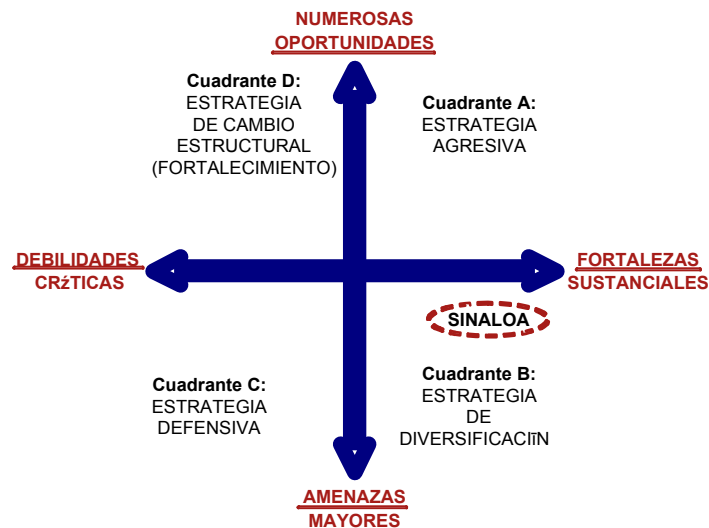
NUMEROSAS OPORTUNIDADES

Cuadrante D:
ESTRATEGIA DE CAMBIO ESTRUCTURAL (FORTALECIMIENTO)

Cuadrante A:
ESTRATEGIA AGRESIVA

DEBILIDADES CRźTICAS

FORTALEZAS SUSTANCIALES

SINALOA

Cuadrante C:
ESTRATEGIA DEFENSIVA

Cuadrante B:
ESTRATEGIA DE DIVERSIFICACIĪN

AMENAZAS MAYORES